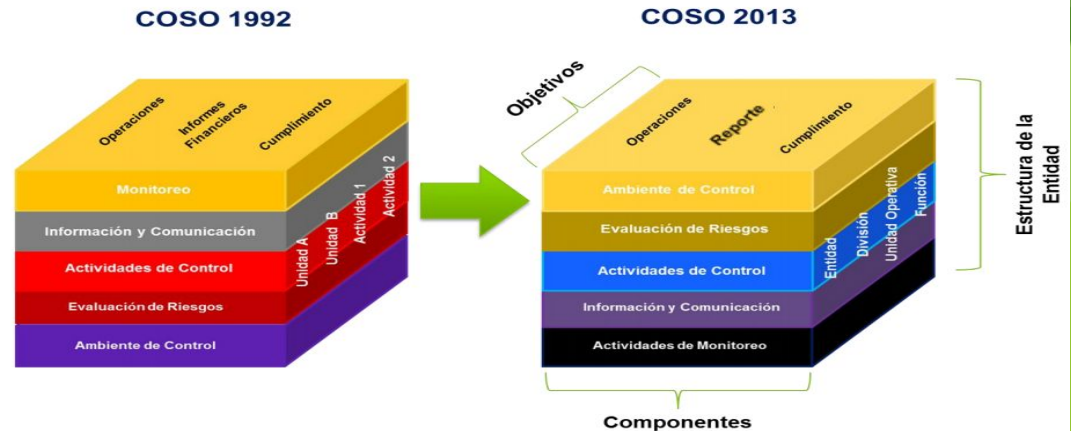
COSO 1992

Operaciones
Informes Financieros
Cumplimiento

Monitoreo
Información y Comunicación
Actividades de Control
Evaluación de Riesgos
Ambiente de Control

Unidad A
Unidad B
Actividad 1
Actividad 2

COSO 2013

Objetivos

Operaciones
Reporte
Cumplimiento

Ambiente de Control
Evaluación de Riesgos
Actividades de Control
Información y Comunicación
Actividades de Monitoreo

Entidad
División
Unidad Operativa
Función

Estructura de la Entidad

Componentes